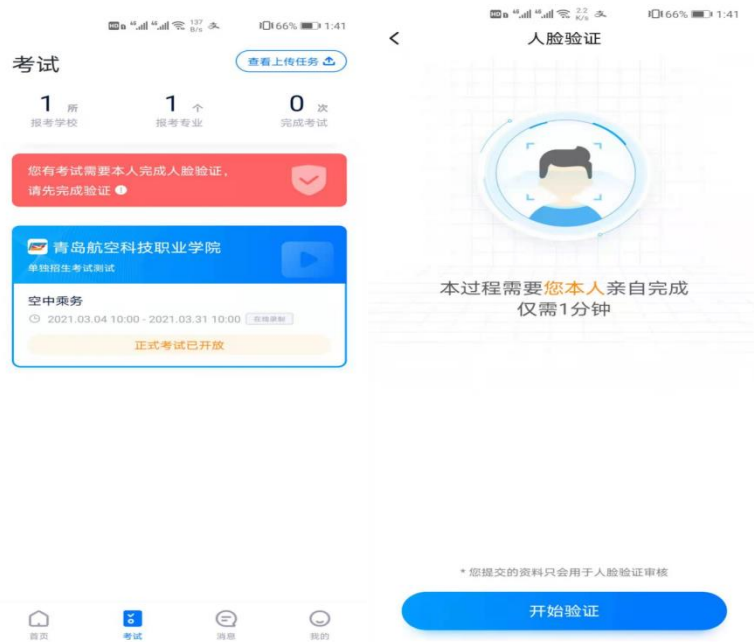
HD 4G 4G 137 B/s 66% 1:41

考试

查看上传任务

1 所
报考学校

1 个
报考专业

0 次
完成考试

您有考试需要本人完成人脸验证，请先完成验证

青岛航空科技职业学院
单独招生考试测试

空中乘务
2021.03.04 10:00 - 2021.03.31 10:00 在线录制

正式考试已开放

首页 考试 消息 我的

HD 4G 4G 2.2 K/s 66% 1:41

<

人脸验证

本过程需要您本人亲自完成
仅需1分钟

* 您提交的资料只会用于人脸验证审核

开始验证